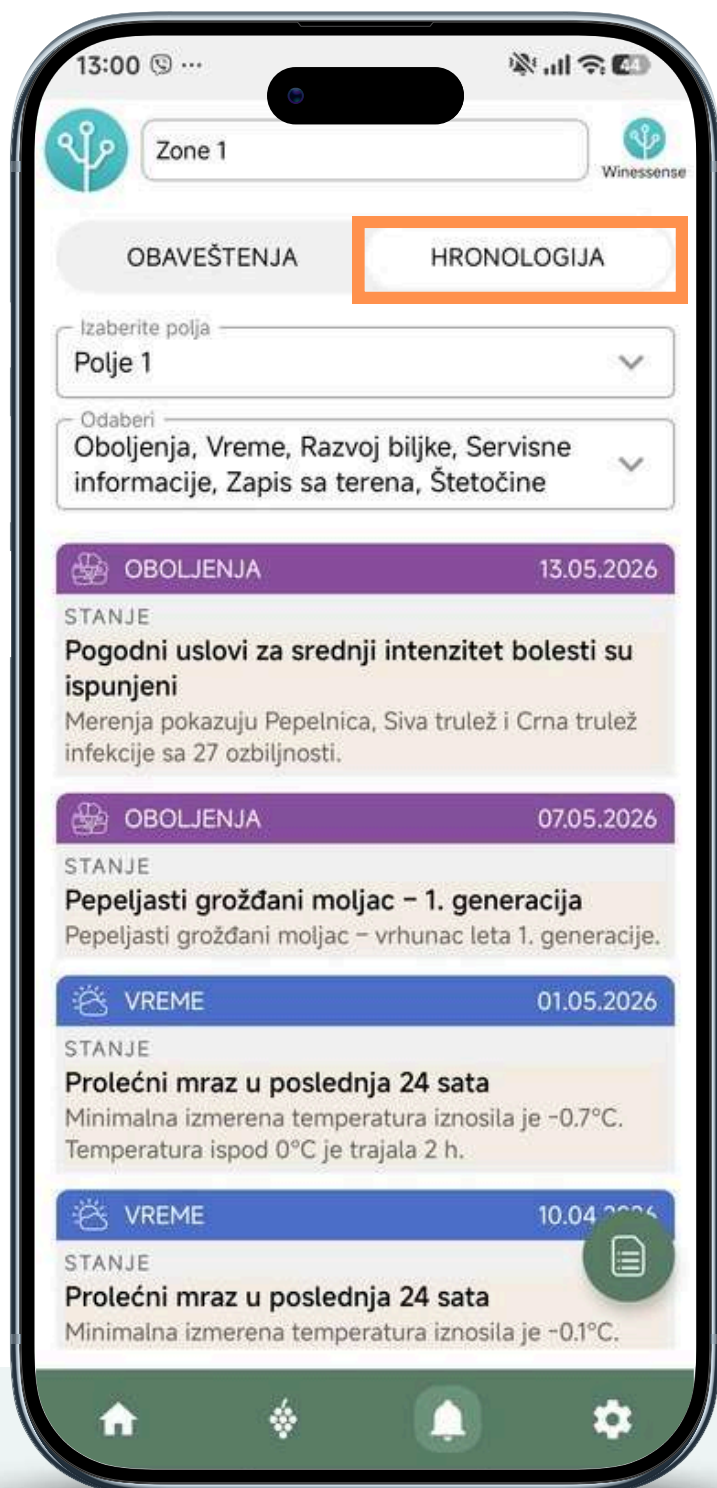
13:00 ...

Zone 1

Winessense

OBAVEŠTENJA

HRONOLOGIJA

Izaberite polja
Polje 1

Odaberi
Oboljenja, Vreme, Razvoj biljke, Servisne informacije, Zapis sa terena, Štetočine

OBOLJENJA 13.05.2026
STANJE
Pogodni uslovi za srednji intenzitet bolesti su ispunjeni
Merenja pokazuju Pepelnica, Siva trulež i Crna trulež infekcije sa 27 ozbiljnosti.

OBOLJENJA 07.05.2026
STANJE
Pepeljasti grožđani moljac – 1. generacija
Pepeljasti grožđani moljac – vrhunac leta 1. generacije.

VREME 01.05.2026
STANJE
Prolećni mraz u poslednja 24 sata
Minimalna izmerena temperatura iznosila je -0.7°C. Temperatura ispod 0°C je trajala 2 h.

VREME 10.04.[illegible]
STANJE
Prolećni mraz u poslednja 24 sata
Minimalna izmerena temperatura iznosila je -0.1°C.